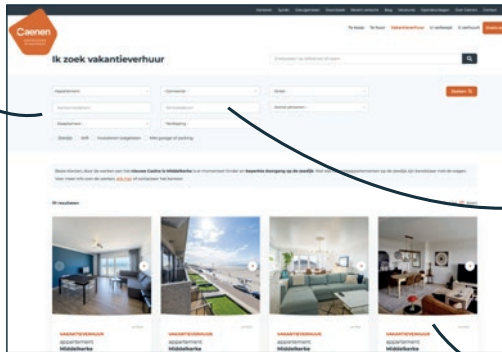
Caenen

Te koop Te huur Vakantieverhuur

Ik zoek vakantieverhuur

Appartement

Zoeken

Terras Lift

91 resultaten

VAKANTIEVERHUUR
appartement
Middelkerke

VAKANTIEVERHUUR
appartement
Middelkerke

VAKANTIEVERHUUR
appartement
Middelkerke

VAKANTIEVERHUUR
appartement
Middelkerke